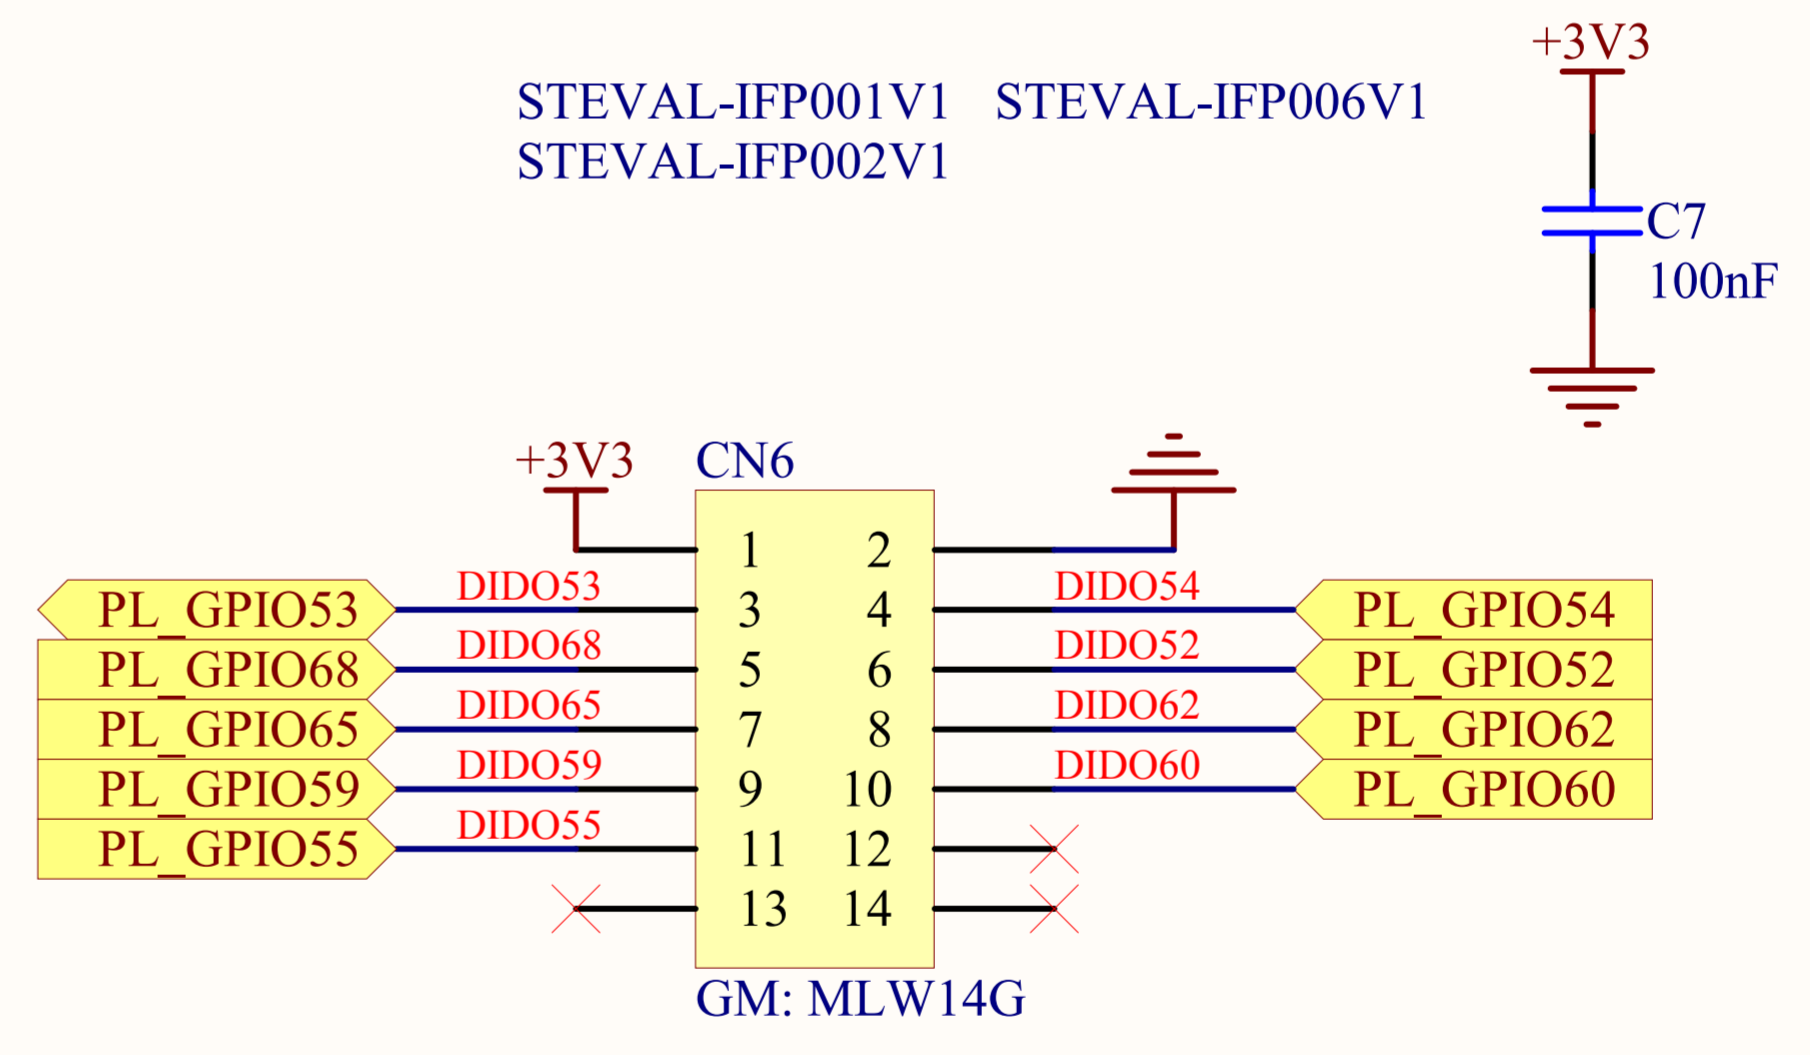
STEVAL-IFP001V1 STEVAL-IFP006V1
STEVAL-IFP002V1

+3V3

C7
100nF

+3V3
CN6

1 2
PL_GPIO53 DIDO53 3 4 DIDO54 PL_GPIO54
PL_GPIO68 DIDO68 5 6 DIDO52 PL_GPIO52
PL_GPIO65 DIDO65 7 8 DIDO62 PL_GPIO62
PL_GPIO59 DIDO59 9 10 DIDO60 PL_GPIO60
PL_GPIO55 DIDO55 11 12
13 14

GM: MLW14G